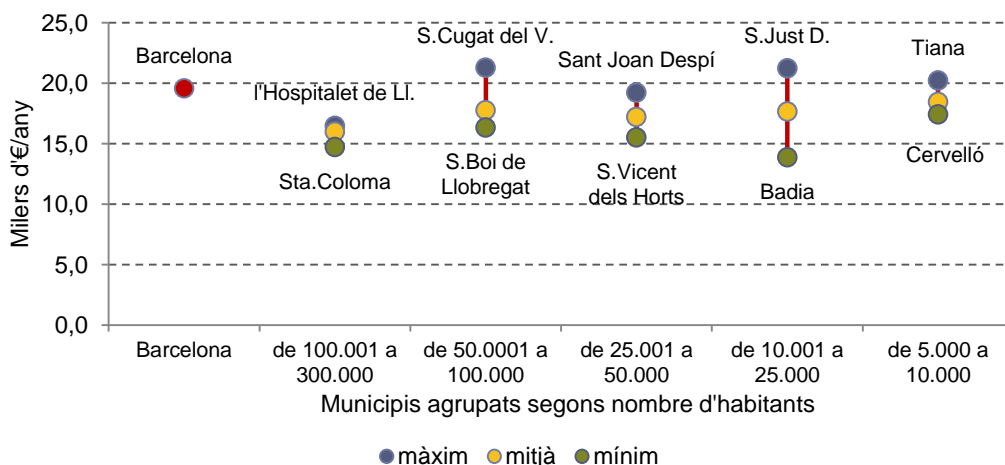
25,0
20,0
15,0
10,0
5,0
0,0

Milers d'€/any

Barcelona
l'Hospitalet de Ll.
Sta.Coloma
S.Cugat del V.
S.Boi de Llobregat
Sant Joan Despí
S.Vicent dels Horts
S.Just D.
Badia
Tiana
Cervelló

Barcelona
de 100.001 a 300.000
de 50.0001 a 100.000
de 25.001 a 50.000
de 10.001 a 25.000
de 5.000 a 10.000

Municipis agrupats segons nombre d'habitants

màxim mitjà mínim